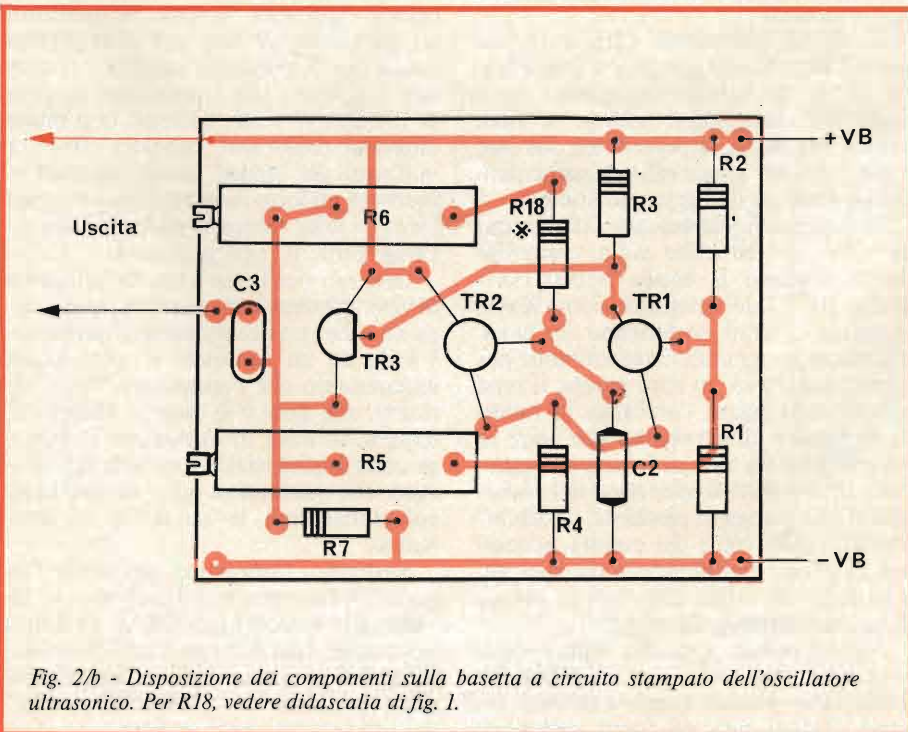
+VB

R2

R3

R18 ※

Uscita

R6

C3

TR2

TR1

TR3

R1

R5

C2

R4

R7

-VB

Fig. 2/b - Disposizione dei componenti sulla basetta a circuito stampato dell'oscillatore ultrasonico. Per R18, vedere didascalia di fig. 1.